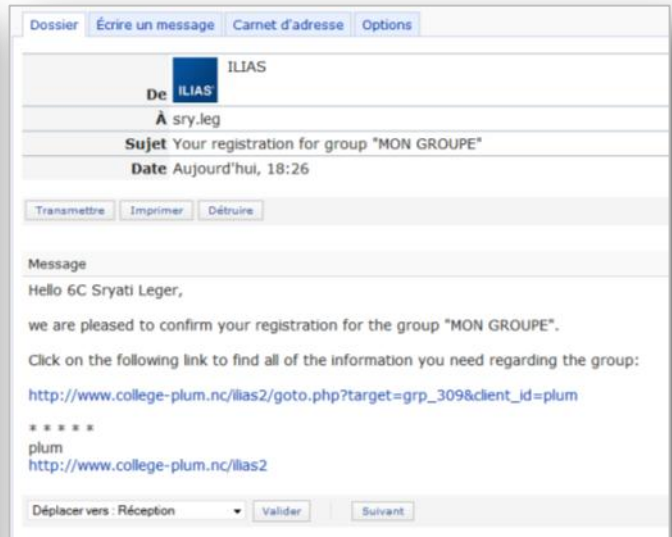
Dossier | Écrire un message | Carnet d'adresse | Options

| | |
|---|---|
| De | ILIAS ILIAS |
| À | sry.leg |
| Sujet | Your registration for group "MON GROUPE" |
| Date | Aujourd'hui, 18:26 |

Transmettre | Imprimer | Détruire

Message

Hello 6C Sryati Leger,

we are pleased to confirm your registration for the group "MON GROUPE".

Click on the following link to find all of the information you need regarding the group:

http://www.college-plum.nc/ilias2/goto.php?target=grp_309&client_id=plum

* * * * *
plum
http://www.college-plum.nc/ilias2

Déplacer vers : Réception | Valider | Suivant